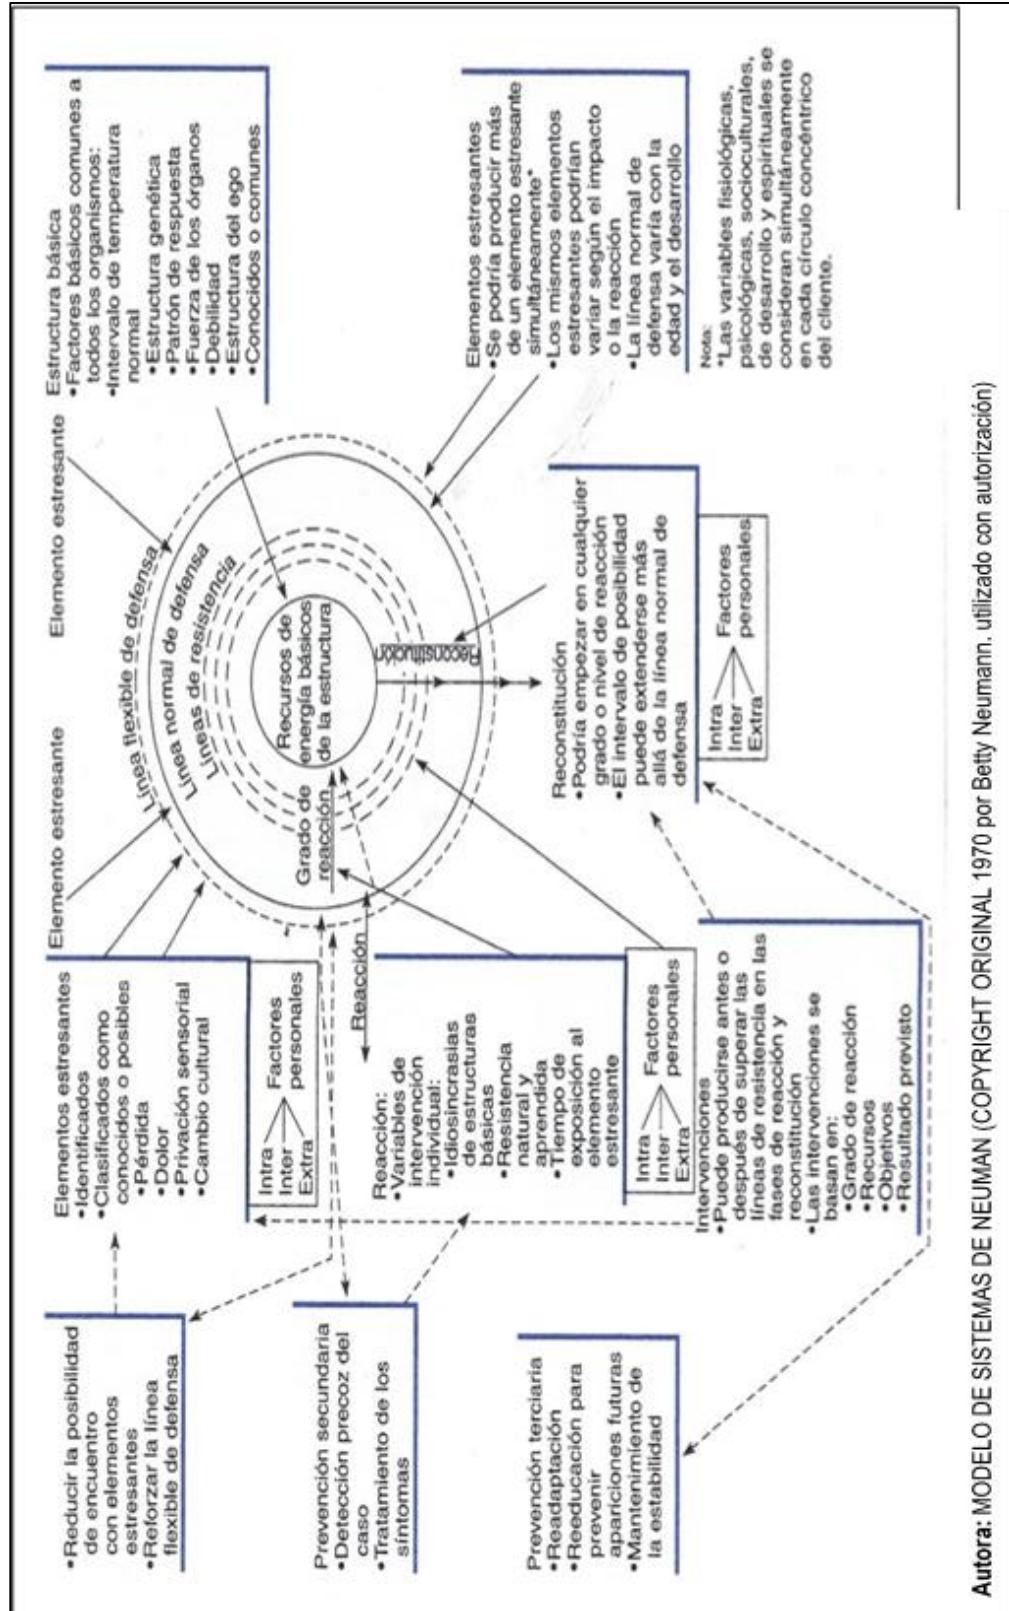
Estructura básica
•Factores básicos comunes a todos los organismos:
•Intervalo de temperatura normal
•Estructura genética
•Patrón de respuesta
•Fuerza de los órganos
•Debilidad
•Estructura del ego
•Conocidos o comunes

Elementos estresantes
•Se podría producir más de un elemento estresante simultáneamente*
•Los mismos elementos estresantes podrían variar según el impacto o la reacción
•La línea normal de defensa varía con la edad y el desarrollo

Nota:
*Las variables fisiológicas, psicológicas, socioculturales, de desarrollo y espirituales se consideran simultáneamente en cada círculo concéntrico del cliente.

Elemento estresante

Elemento estresante

Elemento estresante

Línea flexible de defensa
Línea normal de defensa
Líneas de resistencia
Recursos de energía básicos de la estructura
Grado de reacción
Reconstitución
Reacción

Elementos estresantes
•Identificados
•Clasificados como conocidos o posibles
•Pérdida
•Dolor
•Privación sensorial
•Cambio cultural

Intra
Inter
Extra
Factores personales

Reacción:
•Variables de intervención individual:
•Idiosincrasias de estructuras básicas
•Resistencia natural y aprendida
•Tiempo de exposición al elemento estresante

Intra
Inter
Extra
Factores personales

Reconstitución
•Podría empezar en cualquier grado o nivel de reacción
•El intervalo de posibilidad puede extenderse más allá de la línea normal de defensa

Intra
Inter
Extra
Factores personales

Intervenciones
•Puede producirse antes o después de superar las líneas de resistencia en las fases de reacción y reconstitución
•Las intervenciones se basan en:
•Grado de reacción
•Recursos
•Objetivos
•Resultado previsto

•Reducir la posibilidad de encuentro con elementos estresantes
•Reforzar la línea flexible de defensa

Prevención secundaria
•Detección precoz del caso
•Tratamiento de los síntomas

Prevención terciaria
•Readaptación
•Reeducación para prevenir apariciones futuras
•Mantenimiento de la estabilidad

Autora: MODELO DE SISTEMAS DE NEUMAN (COPYRIGHT ORIGINAL 1970 por Betty Neumann. utilizado con autorización)